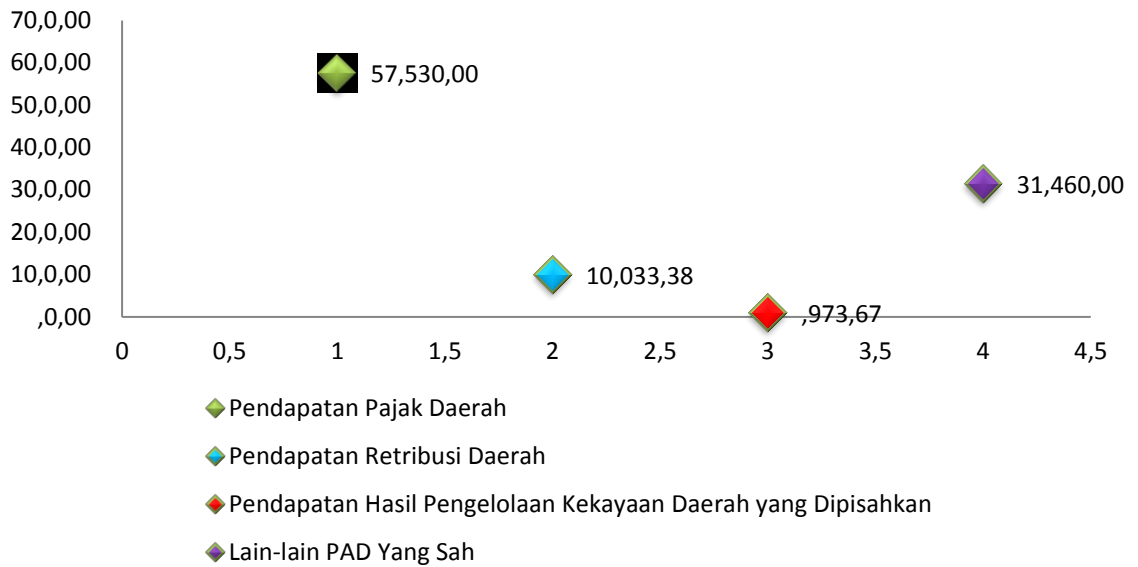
70,0,00
60,0,00
50,0,00
40,0,00
30,0,00
20,0,00
10,0,00
,0,00

57,530,00
31,460,00
10,033,38
,973,67

0
0,5
1
1,5
2
2,5
3
3,5
4
4,5

Pendapatan Pajak Daerah
Pendapatan Retribusi Daerah
Pendapatan Hasil Pengelolaan Kekayaan Daerah yang Dipisahkan
Lain-lain PAD Yang Sah